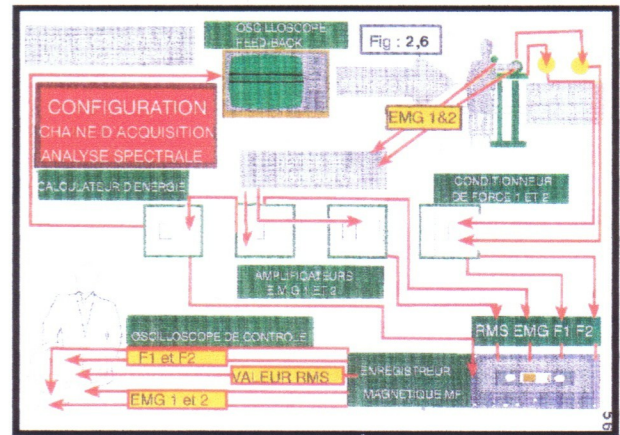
OSCILLOSCOPE FEEDBACK

Fig : 2,6

CONFIGURATION CHAINE D'ACQUISITION ANALYSE SPECTRALE

EMG 1&2

CALCULATEUR D'ENERGIE

CONDITIONNEUR DE FORCE 1 ET 2

AMPLIFICATEURS EMG 1 ET 2

OSCILLOSCOPE DE CONTROLE

RMS EMG F1 F2

F1 et F2

VALEUR RMS

ENREGISTREUR MAGNETIQUE MF

EMG 1 et 2

56